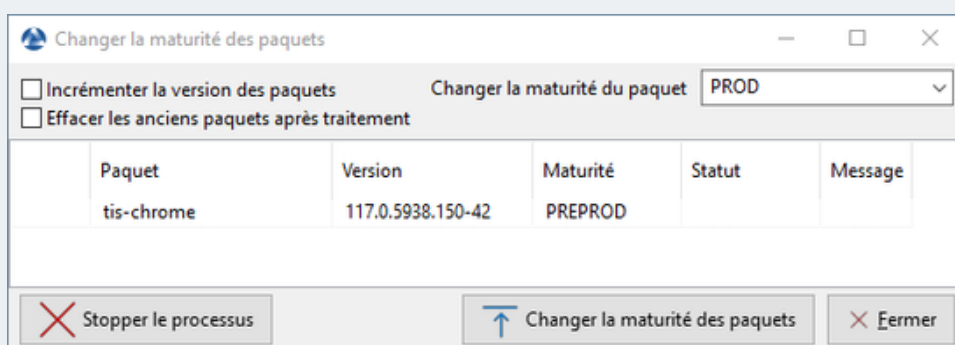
Changer la maturité des paquets

Incrémenter la version des paquets

Effacer les anciens paquets après traitement

Changer la maturité du paquet PROD

| Paquet | Version | Maturité | Statut | Message |
|---|---|---|---|---|
| tis-chrome | 117.0.5938.150-42 | PREPROD | | |

Stopper le processus

Changer la maturité des paquets

Fermer